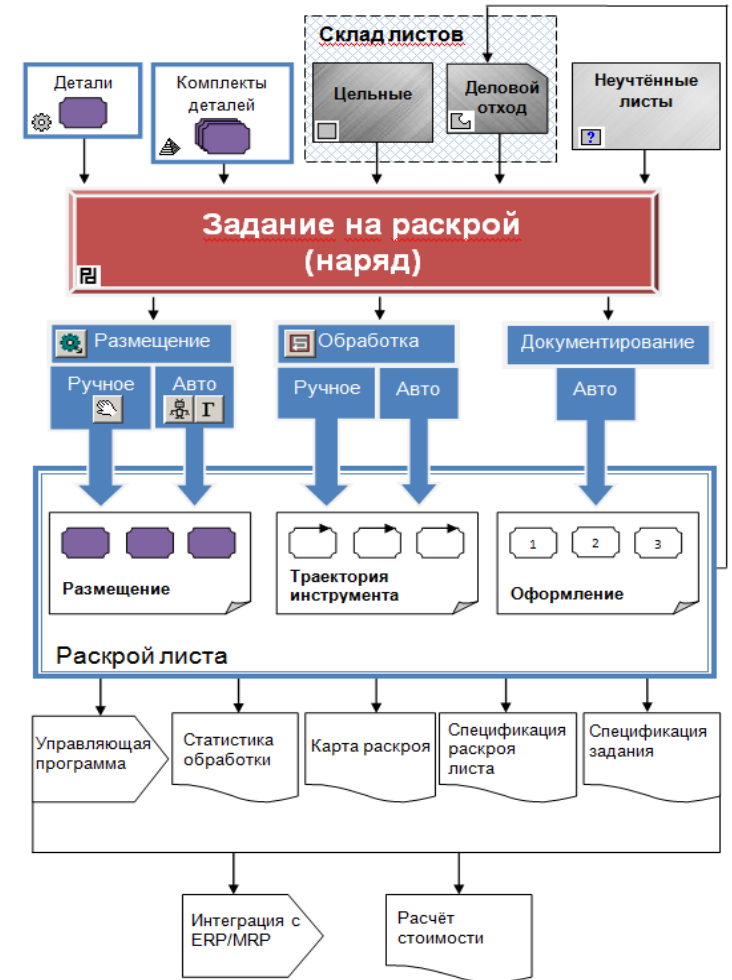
Склад листов

Детали

Комплекты деталей

Цельные

Деловой отход

Неучтённые листы

?

Задание на раскрой (наряд)

Размещение

Обработка

Документирование

Ручное

Авто

Г

Ручное

Авто

Авто

Размещение

Траектория инструмента

1

2

3

Оформление

Раскрой листа

Управляющая программа

Статистика обработки

Карта раскроя

Спецификация раскроя листа

Спецификация задания

Интеграция с ERP/MRP

Расчёт стоимости